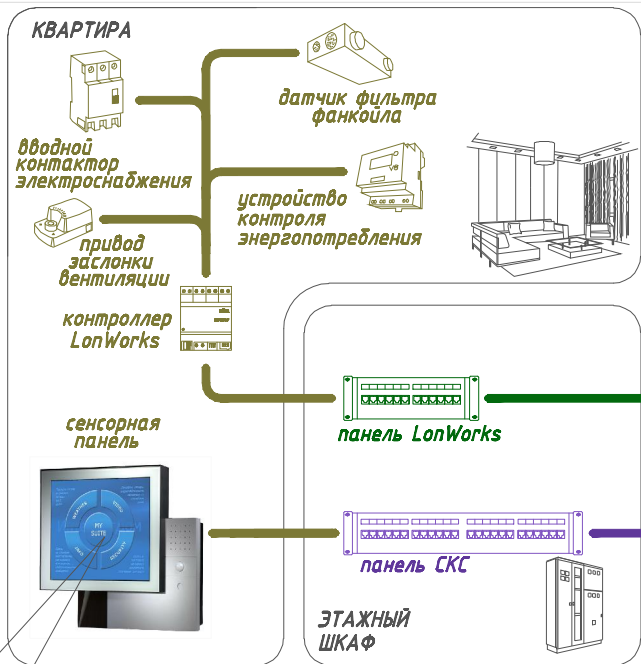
КВАРТИРА

датчик фильтра фанкойла

вводной контактор электроснабжения

устройство контроля энергопотребления

привод заслонки вентиляции

контроллер LonWorks

панель LonWorks

сенсорная панель

MY SUITE

панель СКС

ЭТАЖНЫЙ ШКАФ